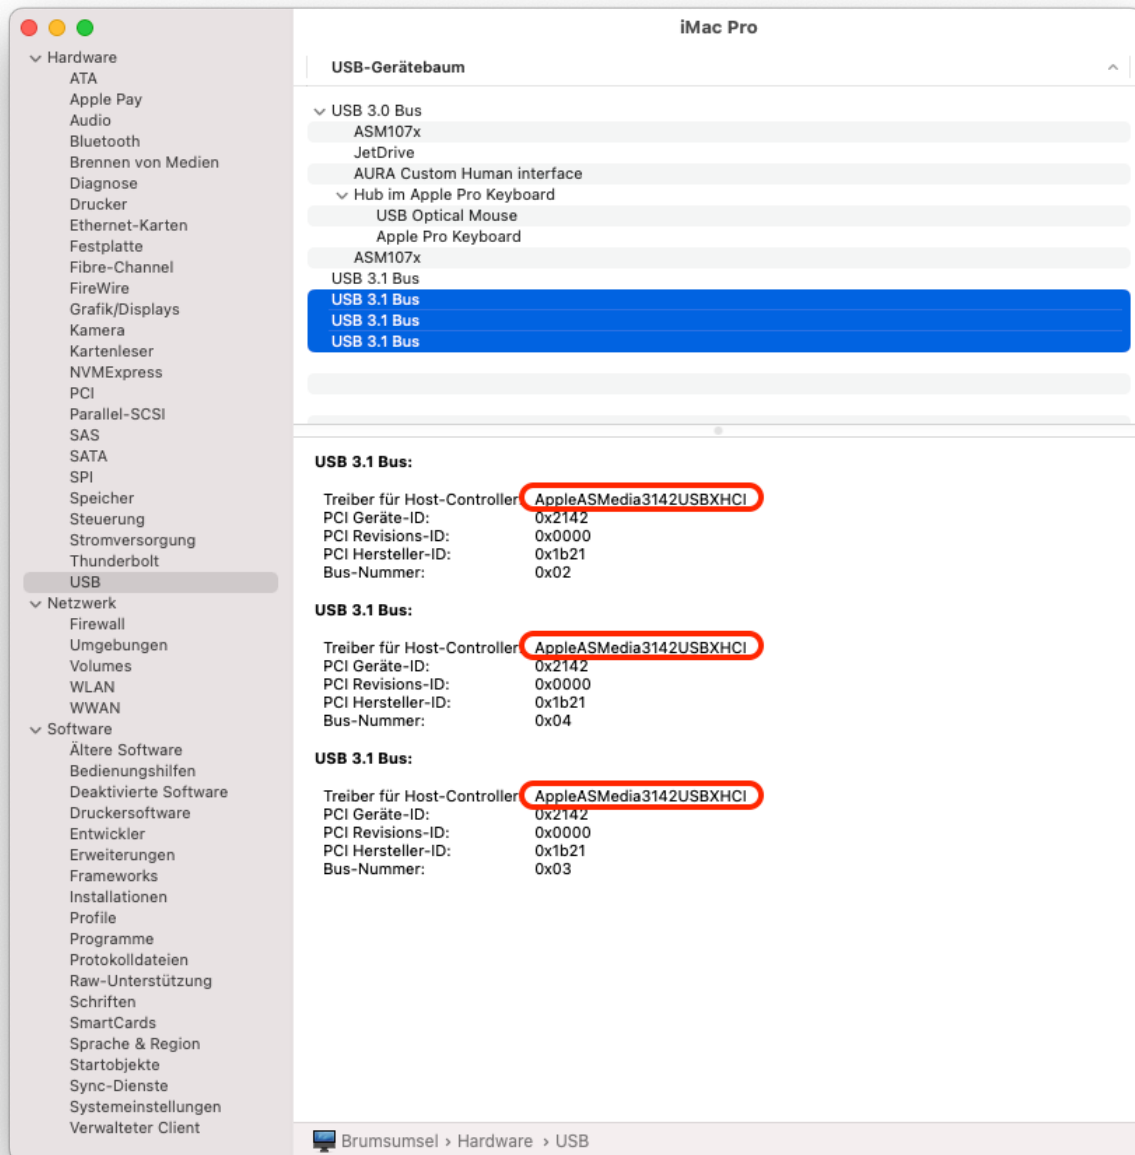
iMac Pro

Hardware
ATA
Apple Pay
Audio
Bluetooth
Brennen von Medien
Diagnose
Drucker
Ethernet-Karten
Festplatte
Fibre-Channel
FireWire
Grafik/Displays
Kamera
Kartenleser
NVMExpress
PCI
Parallel-SCSI
SAS
SATA
SPI
Speicher
Steuerung
Stromversorgung
Thunderbolt
USB
Netzwerk
Firewall
Umgebungen
Volumes
WLAN
WWAN
Software
Ältere Software
Bedienungshilfen
Deaktivierte Software
Druckersoftware
Entwickler
Erweiterungen
Frameworks
Installationen
Profile
Programme
Protokolldateien
Raw-Unterstützung
Schriften
SmartCards
Sprache & Region
Startobjekte
Sync-Dienste
Systemeinstellungen
Verwalteter Client

USB-Gerätebaum

USB 3.0 Bus
ASM107x
JetDrive
AURA Custom Human interface
Hub im Apple Pro Keyboard
USB Optical Mouse
Apple Pro Keyboard
ASM107x
USB 3.1 Bus
USB 3.1 Bus
USB 3.1 Bus
USB 3.1 Bus

USB 3.1 Bus:

Treiber für Host-Controller: AppleASMedia3142USBXHCI
PCI Geräte-ID: 0x2142
PCI Revisions-ID: 0x0000
PCI Hersteller-ID: 0x1b21
Bus-Nummer: 0x02

USB 3.1 Bus:

Treiber für Host-Controller: AppleASMedia3142USBXHCI
PCI Geräte-ID: 0x2142
PCI Revisions-ID: 0x0000
PCI Hersteller-ID: 0x1b21
Bus-Nummer: 0x04

USB 3.1 Bus:

Treiber für Host-Controller: AppleASMedia3142USBXHCI
PCI Geräte-ID: 0x2142
PCI Revisions-ID: 0x0000
PCI Hersteller-ID: 0x1b21
Bus-Nummer: 0x03

Brumsumsel › Hardware › USB